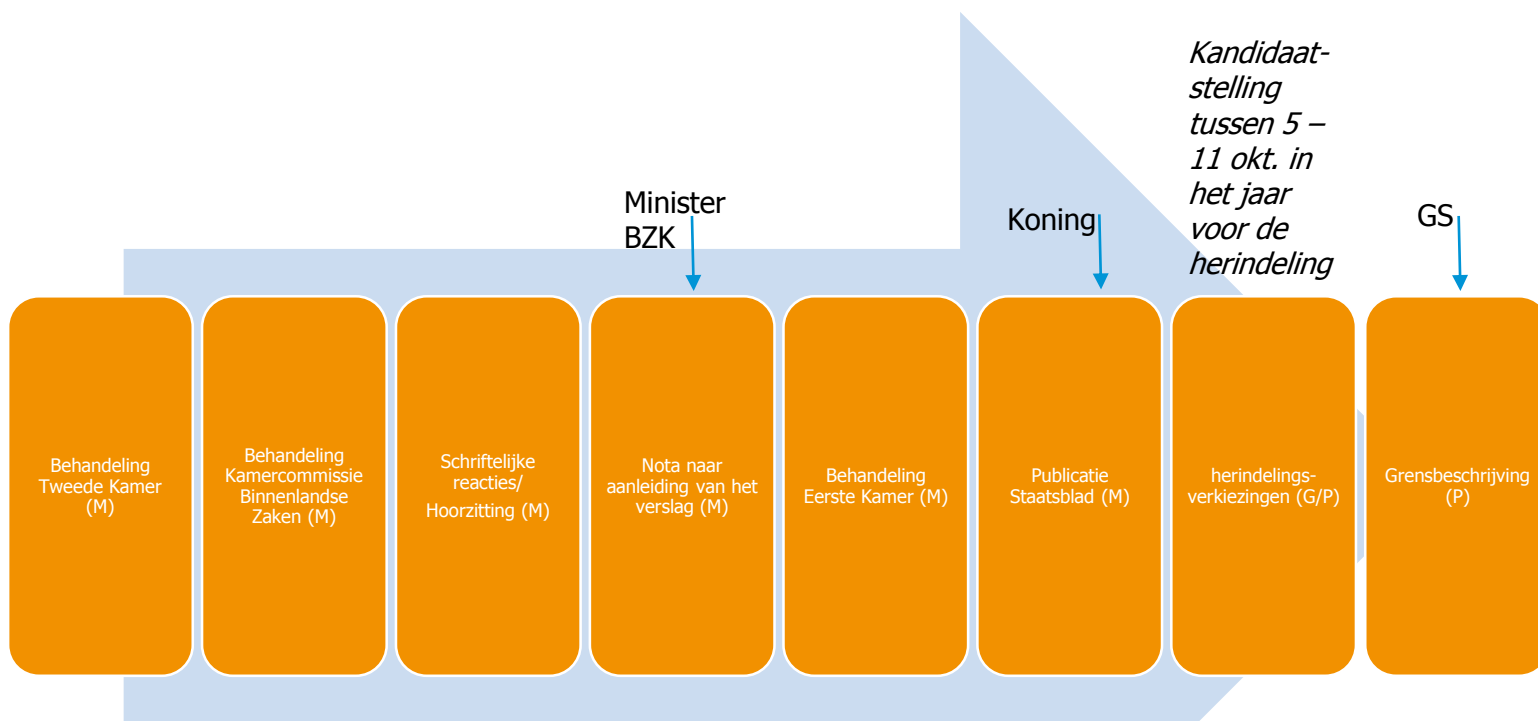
Kandidaatstelling tussen 5 – 11 okt. in het jaar voor de herindeling

Minister BZK

Koning

GS

Behandeling Tweede Kamer (M)

Behandeling Kamercommissie Binnenlandse Zaken (M)

Schriftelijke reacties/ Hoorzitting (M)

Nota naar aanleiding van het verslag (M)

Behandeling Eerste Kamer (M)

Publicatie Staatsblad (M)

herindelingsverkiezingen (G/P)

Grensbeschrijving (P)